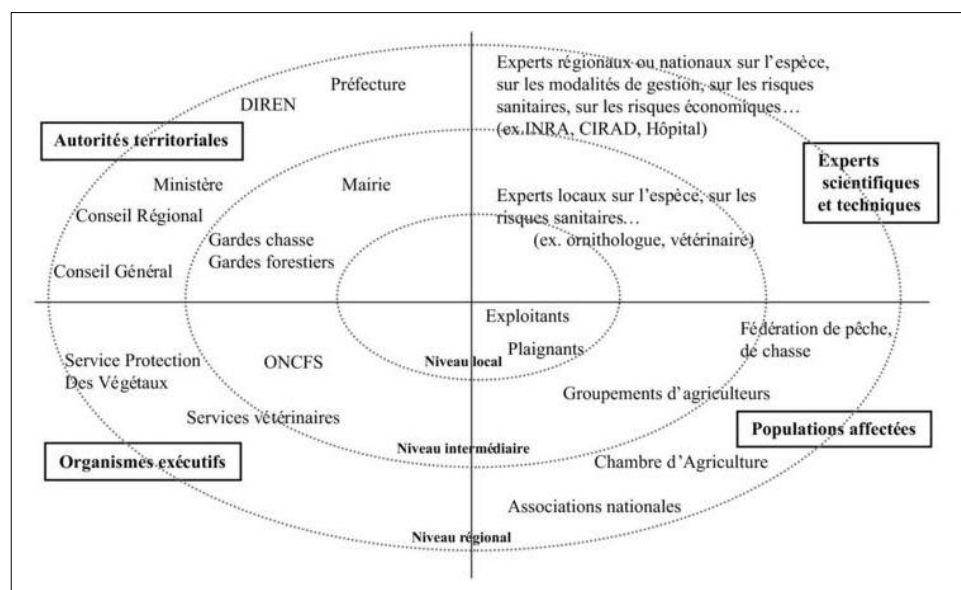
Préfecture

DIREN

Experts régionaux ou nationaux sur l'espèce, sur les modalités de gestion, sur les risques sanitaires, sur les risques économiques… (ex. INRA, CIRAD, Hôpital)

Autorités territoriales

Experts scientifiques et techniques

Ministère

Mairie

Conseil Régional

Experts locaux sur l'espèce, sur les risques sanitaires… (ex. ornithologue, vétérinaire)

Gardes chasse
Gardes forestiers

Conseil Général

Exploitants

Fédération de pêche, de chasse

Service Protection Des Végétaux

ONCFS

Plaignants

Niveau local

Groupements d'agriculteurs

Services vétérinaires

Populations affectées

Niveau intermédiaire

Organismes exécutifs

Chambre d'Agriculture

Associations nationales

Niveau régional